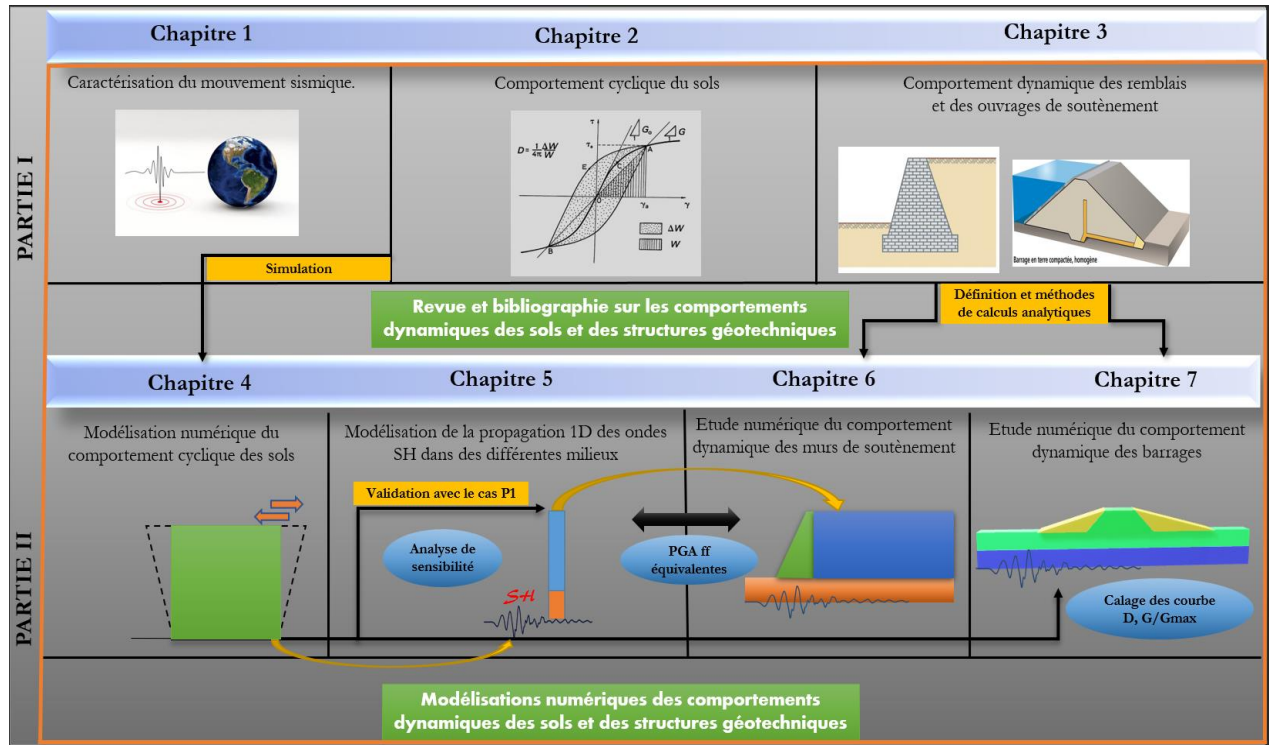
PARTIE I

Chapitre 1

Chapitre 2

Chapitre 3

Caractérisation du mouvement sismique.

Comportement cyclique du sols

$D = \frac{1}{4\pi}\frac{\Delta W}{W}$

$\tau$

$\tau_a$

$G_0$

$G$

A

E

C

O

$\gamma_a$

$\gamma$

B

$\Delta W$

$W$

Comportement dynamique des remblais et des ouvrages de soutènement

Barrage en terre compactée, homogène

Simulation

Revue et bibliographie sur les comportements dynamiques des sols et des structures géotechniques

Définition et méthodes de calculs analytiques

PARTIE II

Chapitre 4

Chapitre 5

Chapitre 6

Chapitre 7

Modélisation numérique du comportement cyclique des sols

Modélisation de la propagation 1D des ondes SH dans des différentes milieux

Etude numérique du comportement dynamique des murs de soutènement

Etude numérique du comportement dynamique des barrages

Validation avec le cas P1

Analyse de sensibilité

SH

PGA ff équivalentes

Calage des courbe D, G/Gmax

Modélisations numériques des comportements dynamiques des sols et des structures géotechniques